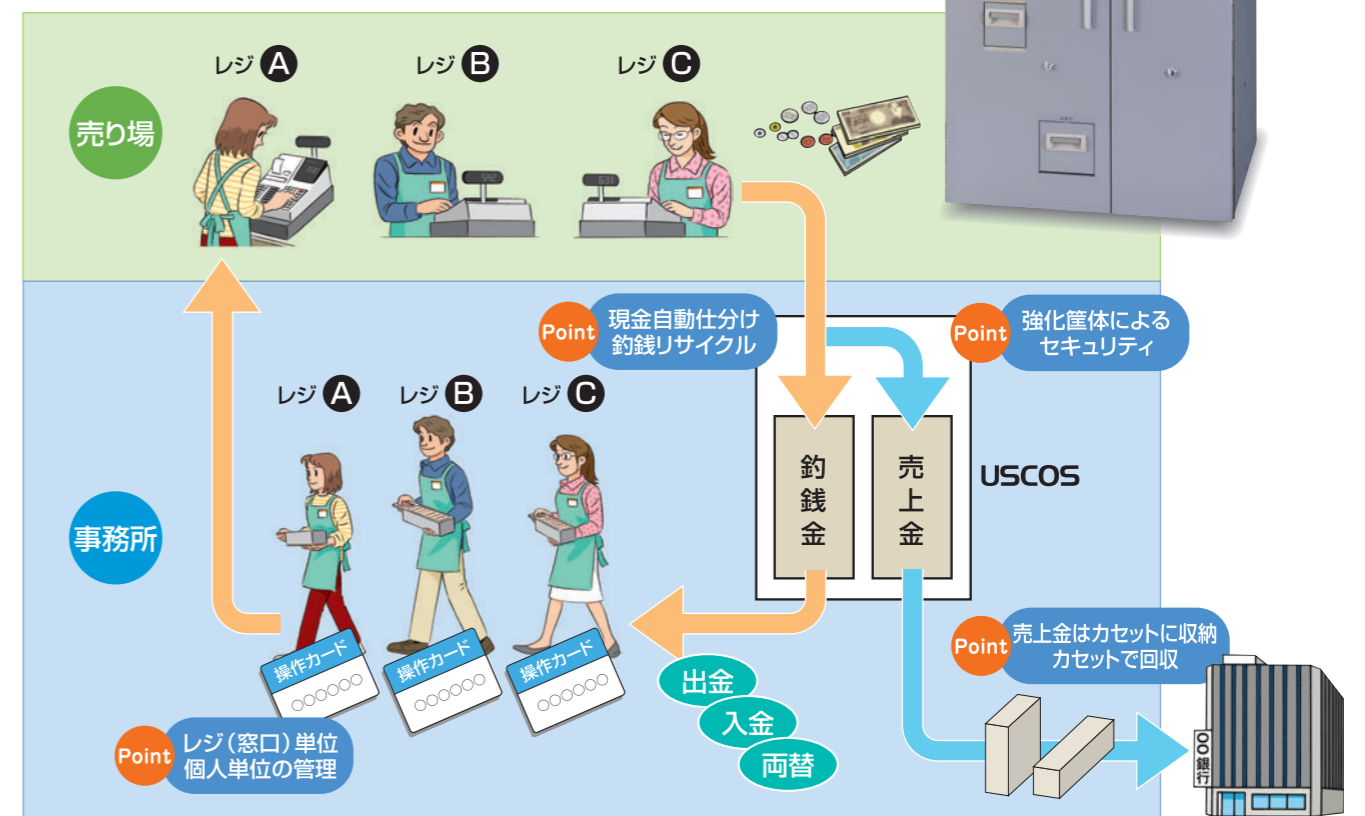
売り場

レジ A レジ B レジ C

Point 現金自動仕分け 釣銭リサイクル

Point 強化筐体による セキュリティ

事務所

レジ A レジ B レジ C

釣銭金

売上金

USCOS

操作カード ○○○○○○

操作カード ○○○○○○

操作カード ○○○○○○

Point 売上金はカセットに収納 カセットで回収

出金

入金

両替

Point レジ（窓口）単位 個人単位の管理

○○銀行